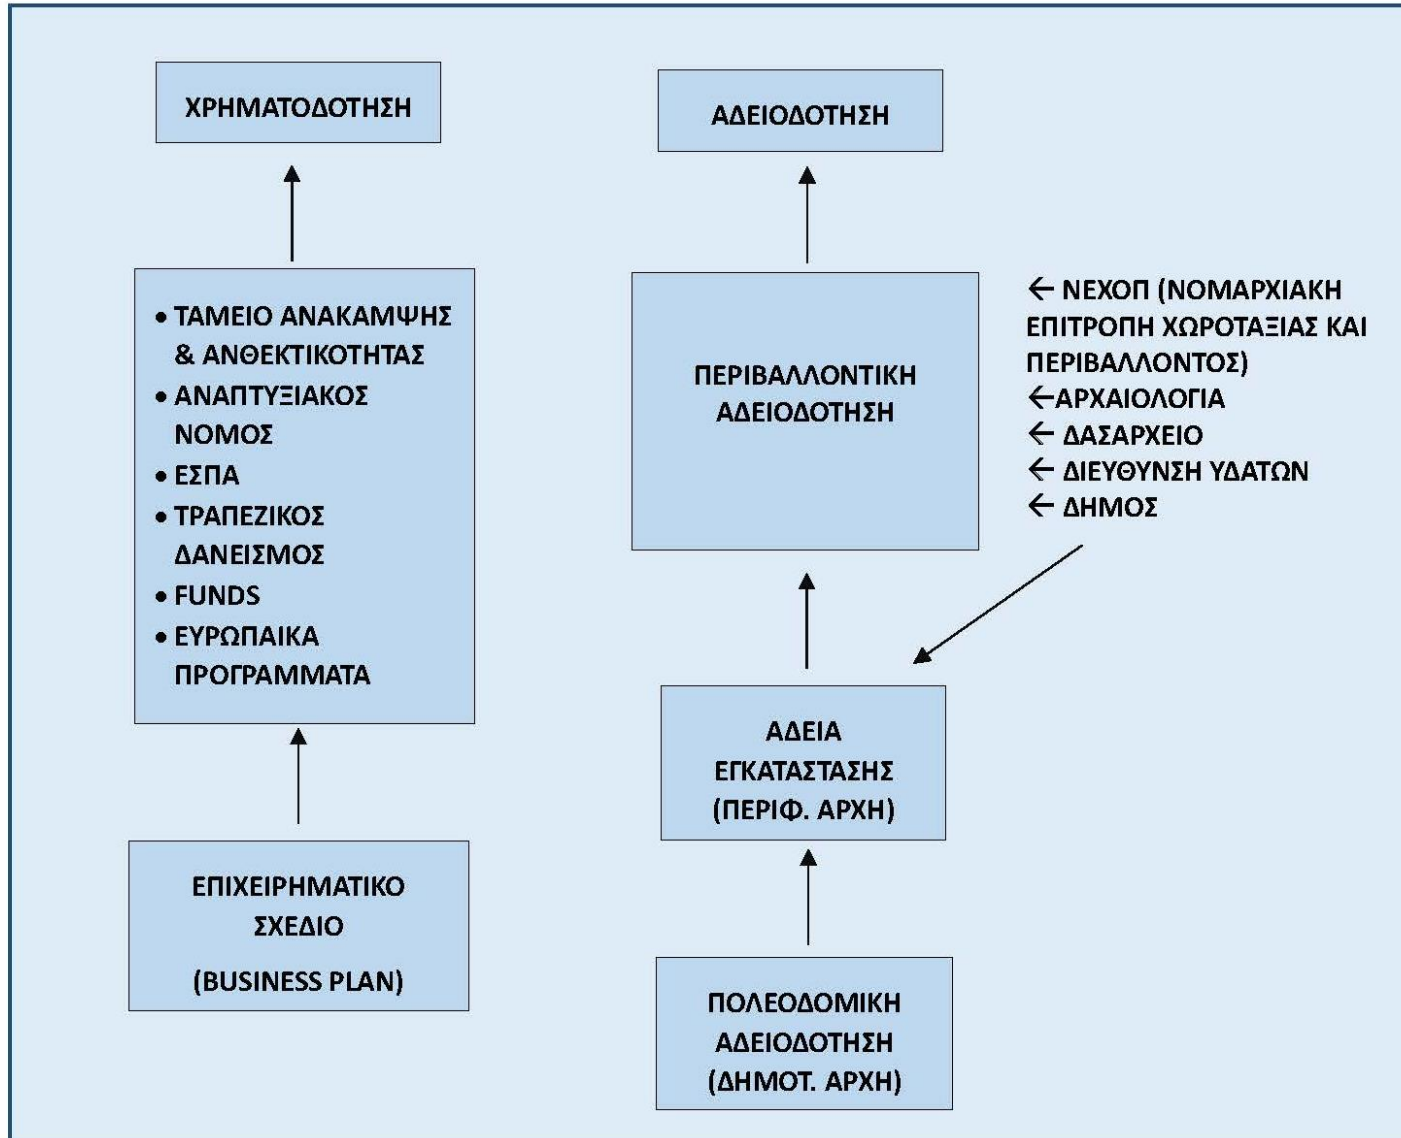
ΧΡΗΜΑΤΟΔΟΤΗΣΗ

• ΤΑΜΕΙΟ ΑΝΑΚΑΜΨΗΣ & ΑΝΘΕΚΤΙΚΟΤΗΤΑΣ
• ΑΝΑΠΤΥΞΙΑΚΟΣ ΝΟΜΟΣ
• ΕΣΠΑ
• ΤΡΑΠΕΖΙΚΟΣ ΔΑΝΕΙΣΜΟΣ
• FUNDS
• ΕΥΡΩΠΑΙΚΑ ΠΡΟΓΡΑΜΜΑΤΑ

ΕΠΙΧΕΙΡΗΜΑΤΙΚΟ ΣΧΕΔΙΟ
(BUSINESS PLAN)

ΑΔΕΙΟΔΟΤΗΣΗ

ΠΕΡΙΒΑΛΛΟΝΤΙΚΗ ΑΔΕΙΟΔΟΤΗΣΗ

← ΝΕΧΟΠ (ΝΟΜΑΡΧΙΑΚΗ ΕΠΙΤΡΟΠΗ ΧΩΡΟΤΑΞΙΑΣ ΚΑΙ ΠΕΡΙΒΑΛΛΟΝΤΟΣ)
←ΑΡΧΑΙΟΛΟΓΙΑ
← ΔΑΣΑΡΧΕΙΟ
← ΔΙΕΥΘΥΝΣΗ ΥΔΑΤΩΝ
← ΔΗΜΟΣ

ΑΔΕΙΑ ΕΓΚΑΤΑΣΤΑΣΗΣ (ΠΕΡΙΦ. ΑΡΧΗ)

ΠΟΛΕΟΔΟΜΙΚΗ ΑΔΕΙΟΔΟΤΗΣΗ (ΔΗΜΟΤ. ΑΡΧΗ)